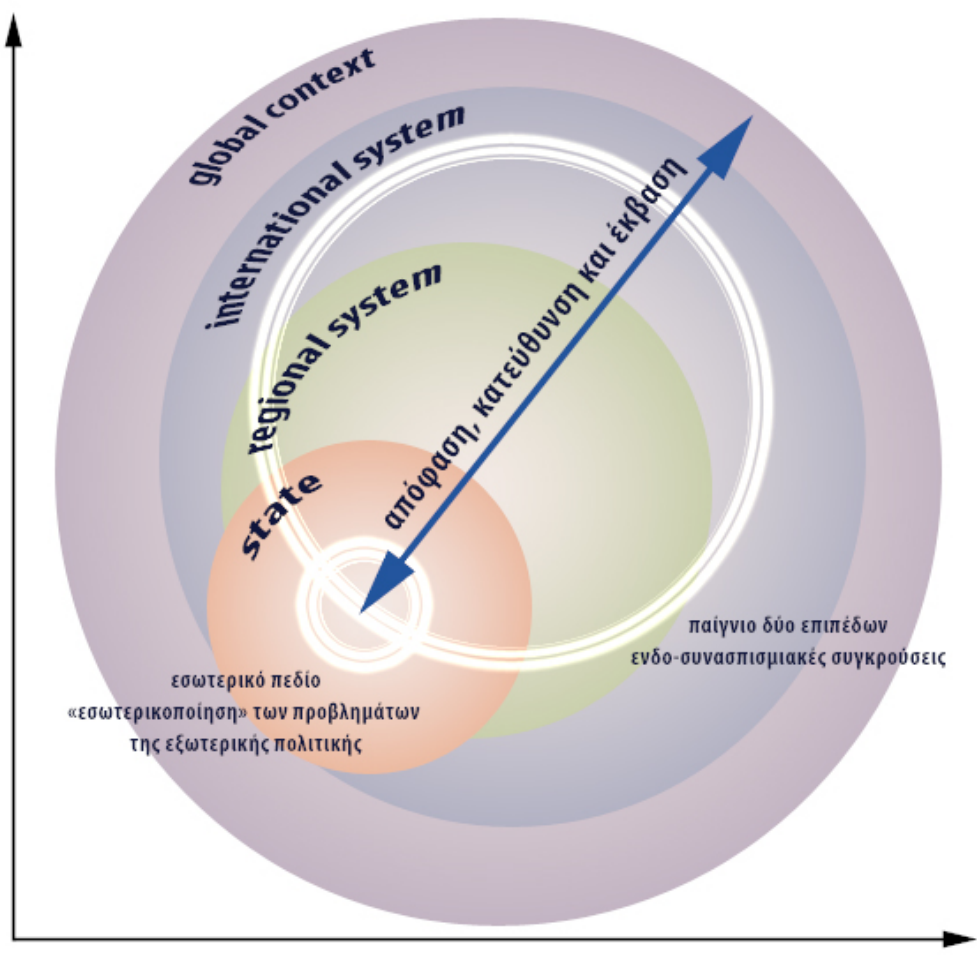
global context

international system

regional system

state

απόφαση, κατεύθυνση και έκβαση

παίγνιο δύο επιπέδων
ενδο-συνασπισμιακές συγκρούσεις

εσωτερικό πεδίο
«εσωτερικοποίηση» των προβλημάτων
της εξωτερικής πολιτικής